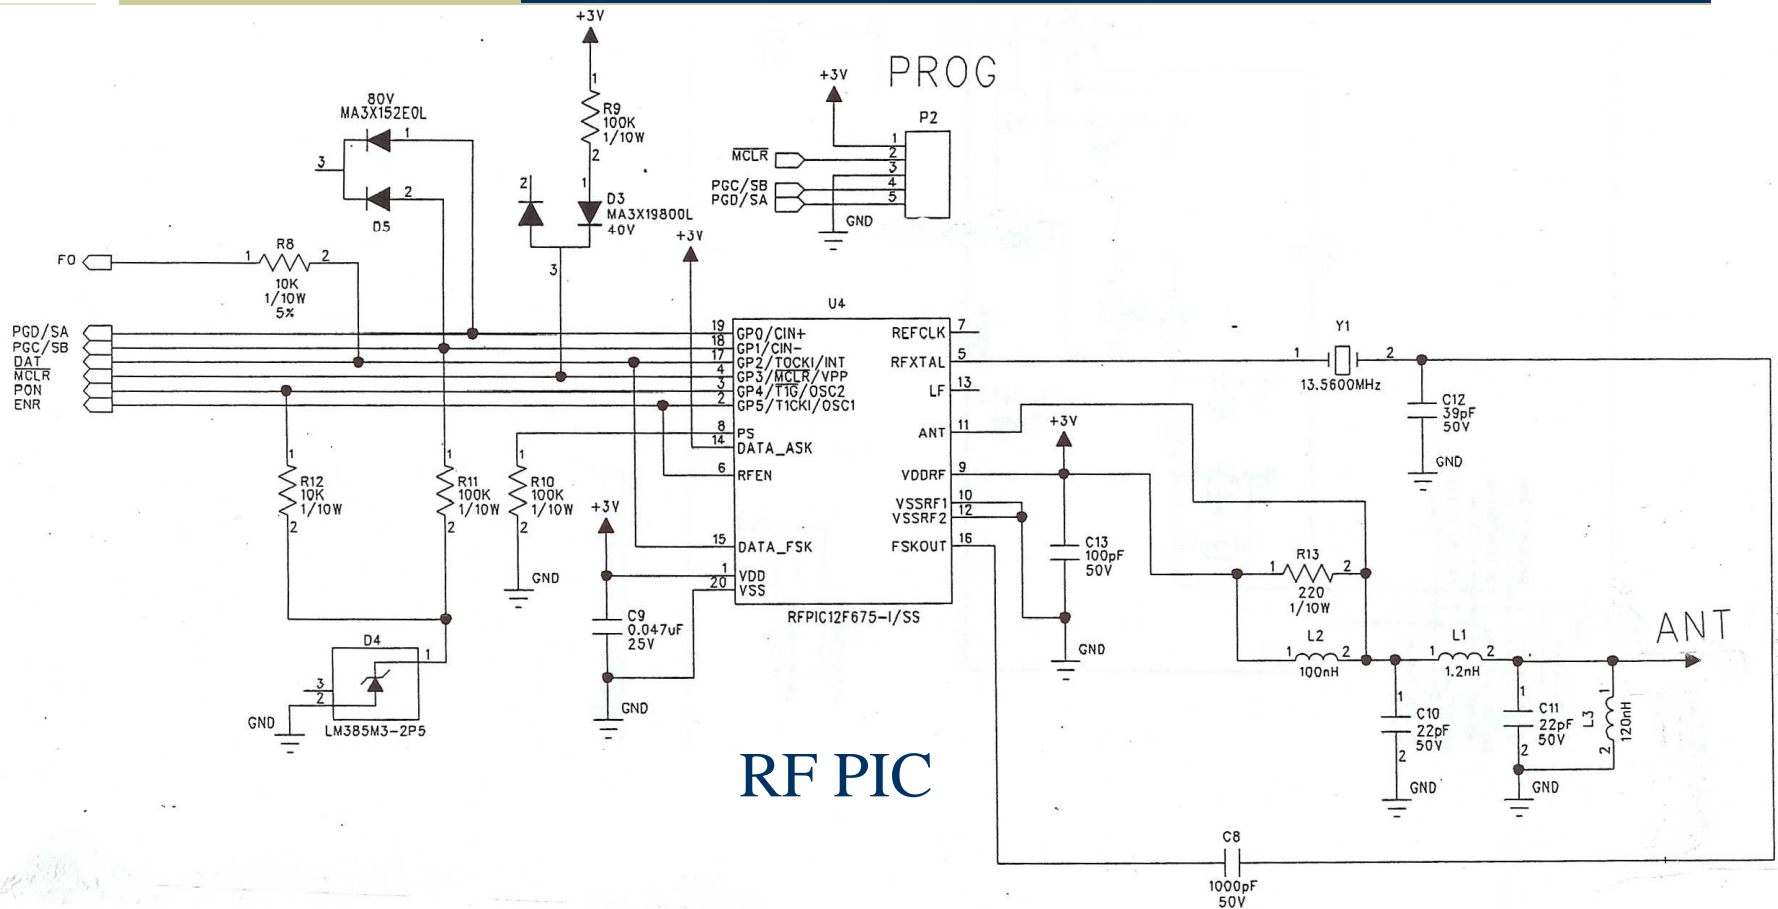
+3V
PROG
+3V
P2
MCLR
PGC/SB
PGD/SA
GND
1
2
3
4
5
80V
MA3X152E0L
1
3
2
D5
R9
100K
1/10W
1
2
2
1
D3
MA3X19800L
40V
3
+3V
FO
1
R8
2
10K
1/10W
5%
U4
PGD/SA
PGC/SB
DAT
MCLR
PON
ENR
19 GP0/CIN+
18 GP1/CIN-
17 GP2/TOCKI/INT
4 GP3/MCLR/VPP
3 GP4/T1G/OSC2
2 GP5/T1CKI/OSC1
8 PS
14 DATA_ASK
6 RFEN
15 DATA_FSK
1 VDD
20 VSS
REFCLK 7
RFXTAL 5
LF 13
ANT 11
VDDRF 9
VSSRF1 10
VSSRF2 12
FSKOUT 16
RFPIC12F675-I/SS
Y1
1
2
13.5600MHz
C12
39pF
50V
GND
+3V
R12
10K
1/10W
R11
100K
1/10W
R10
100K
1/10W
GND
+3V
C9
0.047uF
25V
GND
C13
100pF
50V
GND
R13
220
1/10W
1
2
L2
100nH
L1
1.2nH
ANT
C10
22pF
50V
GND
C11
22pF
50V
L3
120nH
GND
D4
LM385M3-2P5
GND
RF PIC
C8
1000pF
50V